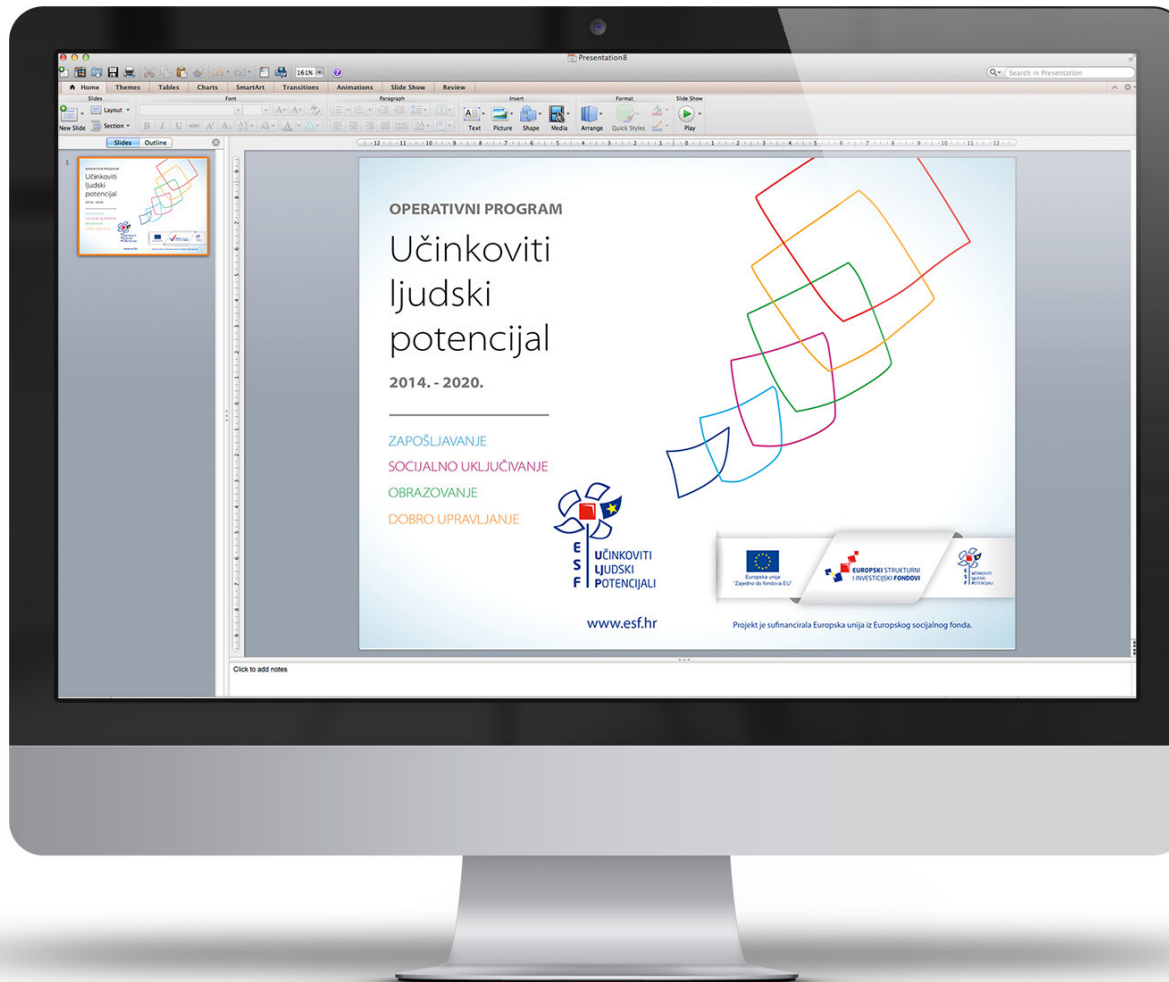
Presentation8

Search in Presentation

Home Themes Tables Charts SmartArt Transitions Animations Slide Show Review

Slides Font Paragraph Insert Format Slide Show

New Slide Layout Section

Text Picture Shape Media Arrange Quick Styles Play

161%

Slides Outline

1

OPERATIVNI PROGRAM

Učinkoviti ljudski potencijal

2014. - 2020.

ZAPOŠLJAVANJE
SOCIJALNO UKLJUČIVANJE
OBRAZOVANJE
DOBRO UPRAVLJANJE

ESF UČINKOVITI LJUDSKI POTENCIJALI

Europska unija
"Zajedno do fondova EU"

EUROPSKI STRUKTURNI I INVESTICIJSKI FONDOVI

ESF UČINKOVITI LJUDSKI POTENCIJALI

www.esf.hr

Projekt je sufinancirala Europska unija iz Europskog socijalnog fonda.

Click to add notes